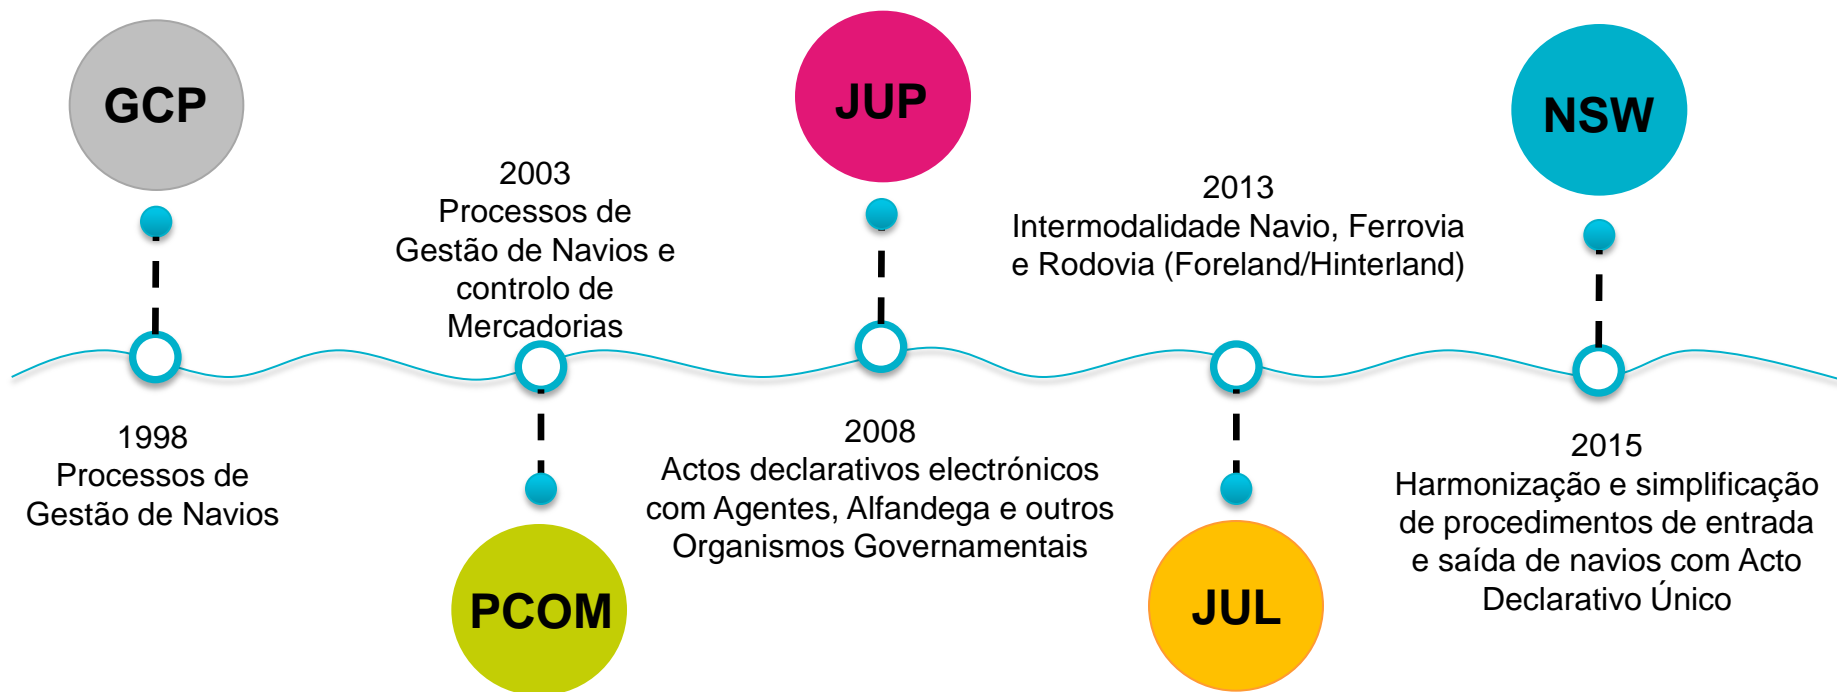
GCP

1998
Processos de Gestão de Navios

2003
Processos de Gestão de Navios e controlo de Mercadorias

PCOM

JUP

2008
Actos declarativos electrónicos com Agentes, Alfandega e outros Organismos Governamentais

2013
Intermodalidade Navio, Ferrovia e Rodovia (Foreland/Hinterland)

JUL

NSW

2015
Harmonização e simplificação de procedimentos de entrada e saída de navios com Acto Declarativo Único